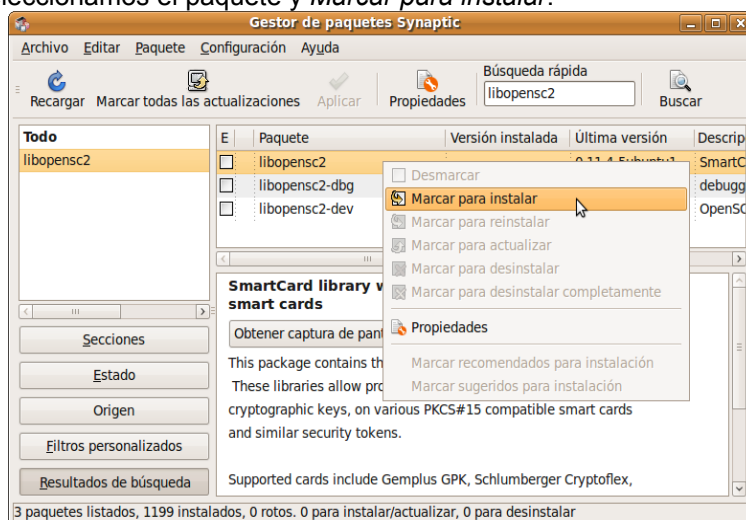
leccionamos el paquete y *Marcar para instalar*.

Gestor de paquetes Synaptic

Archivo Editar Paquete Configuración Ayuda

Recargar Marcar todas las actualizaciones Aplicar Propiedades Búsqueda rápida libopensc2 Buscar

Todo
libopensc2

| E | Paquete | Versión instalada | Última versión | Descrip |
|---|---|---|---|---|
| | libopensc2 | | 0.11.4-5ubuntu1 | SmartC |
| | libopensc2-dbg | | | debugg |
| | libopensc2-dev | | | OpenSC |

Desmarcar
Marcar para instalar
Marcar para reinstalar
Marcar para actualizar
Marcar para desinstalar
Marcar para desinstalar completamente
Propiedades
Marcar recomendados para instalación
Marcar sugeridos para instalación

SmartCard library w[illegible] smart cards

Obtener captura de pant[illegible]

This package contains th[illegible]
These libraries allow pro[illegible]
cryptographic keys, on various PKCS#15 compatible smart cards and similar security tokens.

Supported cards include Gemplus GPK, Schlumberger Cryptoflex,

Secciones
Estado
Origen
Filtros personalizados
Resultados de búsqueda

3 paquetes listados, 1199 instalados, 0 rotos. 0 para instalar/actualizar, 0 para desinstalar